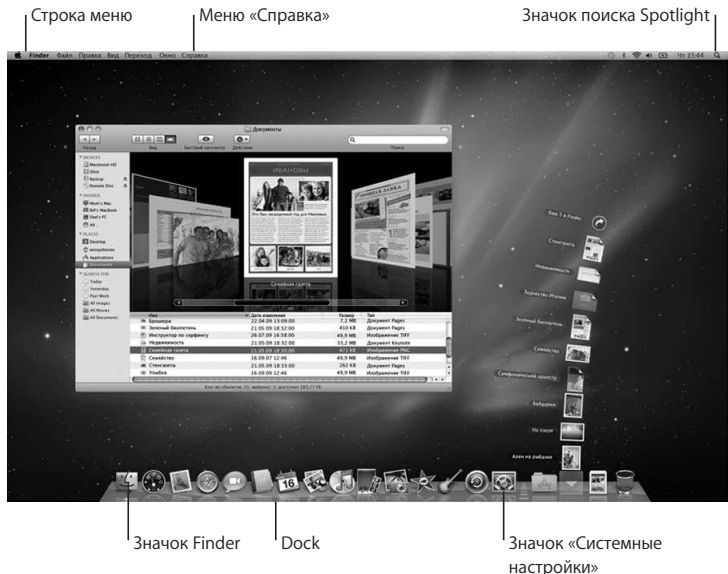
Строка меню

Меню «Справка»

Значок поиска Spotlight

Finder Файл Правка Вид Переход Окно Справка

Чт 15:44

Документы

Назад Вид Быстрый просмотр Действие Поиск

DEVICES
Macintosh HD
iDisk
Back-up
Remote Disc

SHARED
Mum's Mac
Bill's MacBook
Dad's PC
All...

PLACES
Desktop
jamesfrances
Applications
Documents

SEARCH FOR
Today
Yesterday
Past Week
All Images
All Movies
All Documents

ИВАНОВЫ

Семейная газета

| Имя | Дата изменения | Размер | Тип |
|---|---|---|---|
| Бильярд | 22.04.09 13:09:00 | 7,2 MB | Документ Pages |
| Зеленый бюллетень | 21.05.09 18:32:00 | 410 KB | Документ Pages |
| Инструктор по серфингу | 26.07.09 18:58:00 | 49,9 MB | Изображение TIFF |
| Недвижимость | 21.05.09 18:32:00 | 55,2 MB | Документ Keynote |
| Семейная газета | 21.05.09 18:30:00 | 471 KB | Изображение PNG |
| Семейство | 16.09.07 12:46 | 49,9 MB | Изображение TIFF |
| Стенгазета | 21.05.09 18:33:00 | 262 KB | Документ Pages |
| Улыбка | 16.09.07 12:46 | 49,9 MB | Изображение TIFF |

Всего объектов: 15, выбрано: 1, доступно 183,77 ГБ

Еще 3 в Finder
Стенгазета
Недвижимость
Записка Ивлеве
Зеленый бюллетень
Семейство
Симфонический оркестр
Бабушка
На озере
Алан на рыбалке

16

Значок Finder

Dock

Значок «Системные настройки»